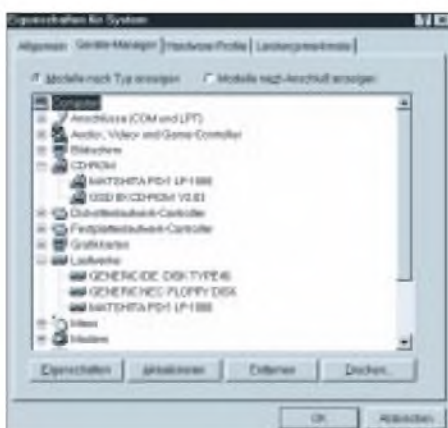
Eigenschaften für System

Allgemein | Geräte-Manager | Hardwareprofile | Leistungsmerkmale

Modelle nach Typ anzeigen   Modelle nach Anschluß anzeigen

Computer
Anschlüsse (COM und LPT)
Audio-, Video- und Gamecontroller
Bildschirm
CDROM
MATSHITA PD-1 LF-1000
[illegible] 8X CDROM V2.03
Diskettenlaufwerk-Controller
Festplattenlaufwerk-Controller
Grafikkarten
Laufwerke
GENERIC IDE DISK TYPE46
GENERIC NEC FLOPPY DISK
MATSHITA PD-1 LF-1000
Maus
Modem

Eigenschaften | Aktualisieren | Entfernen | Drucken...

OK | Abbrechen